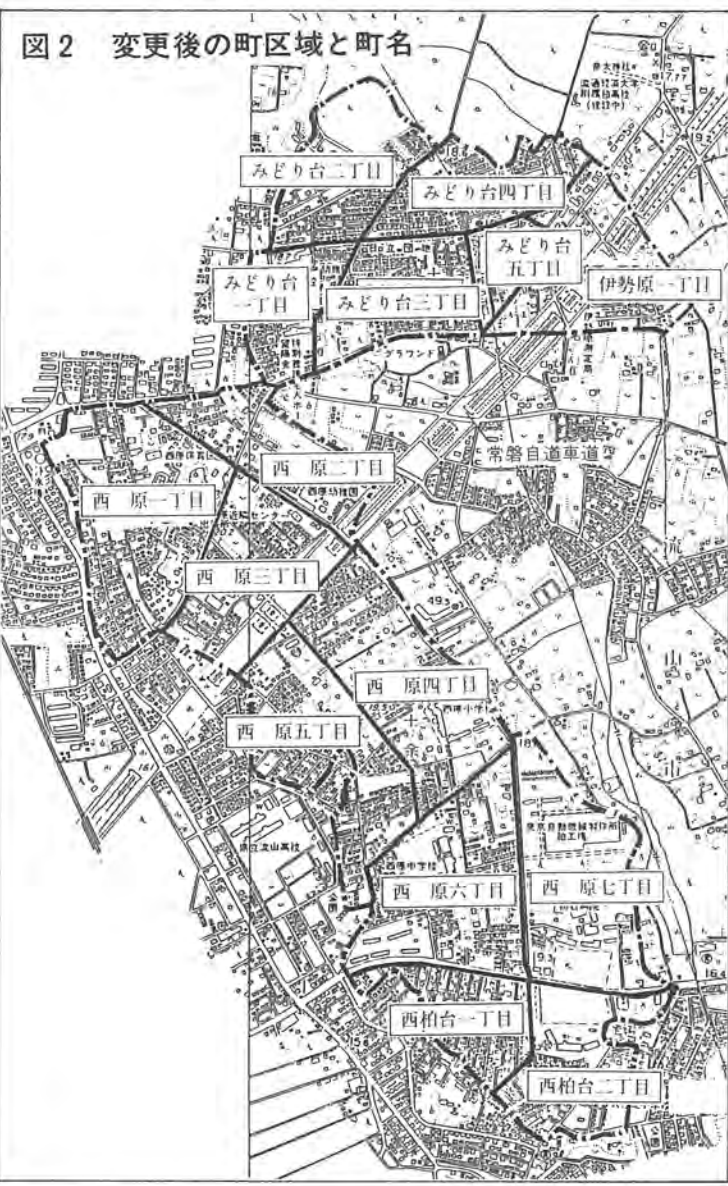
図2　変更後の町区域と町名

みどり台二丁目

みどり台四丁目

みどり台五丁目

みどり台一丁目

みどり台三丁目

伊勢原一丁目

グラウンド

常磐自動車道

西　原二丁目

西　原一丁目

西　原三丁目

西　原四丁目

西　原五丁目

西　原六丁目

西　原七丁目

西柏台一丁目

西柏台二丁目